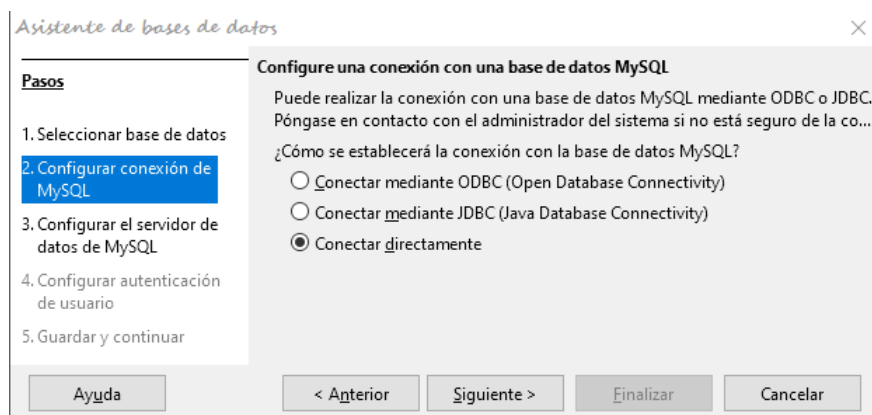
Asistente de bases de datos

Pasos

1. Seleccionar base de datos

2. Configurar conexión de MySQL

3. Configurar el servidor de datos de MySQL

4. Configurar autenticación de usuario

5. Guardar y continuar

Configure una conexión con una base de datos MySQL

Puede realizar la conexión con una base de datos MySQL mediante ODBC o JDBC. Póngase en contacto con el administrador del sistema si no está seguro de la co...

¿Cómo se establecerá la conexión con la base de datos MySQL?

Conectar mediante ODBC (Open Database Connectivity)

Conectar mediante JDBC (Java Database Connectivity)

Conectar directamente

Ayuda

< Anterior

Siguiente >

Finalizar

Cancelar